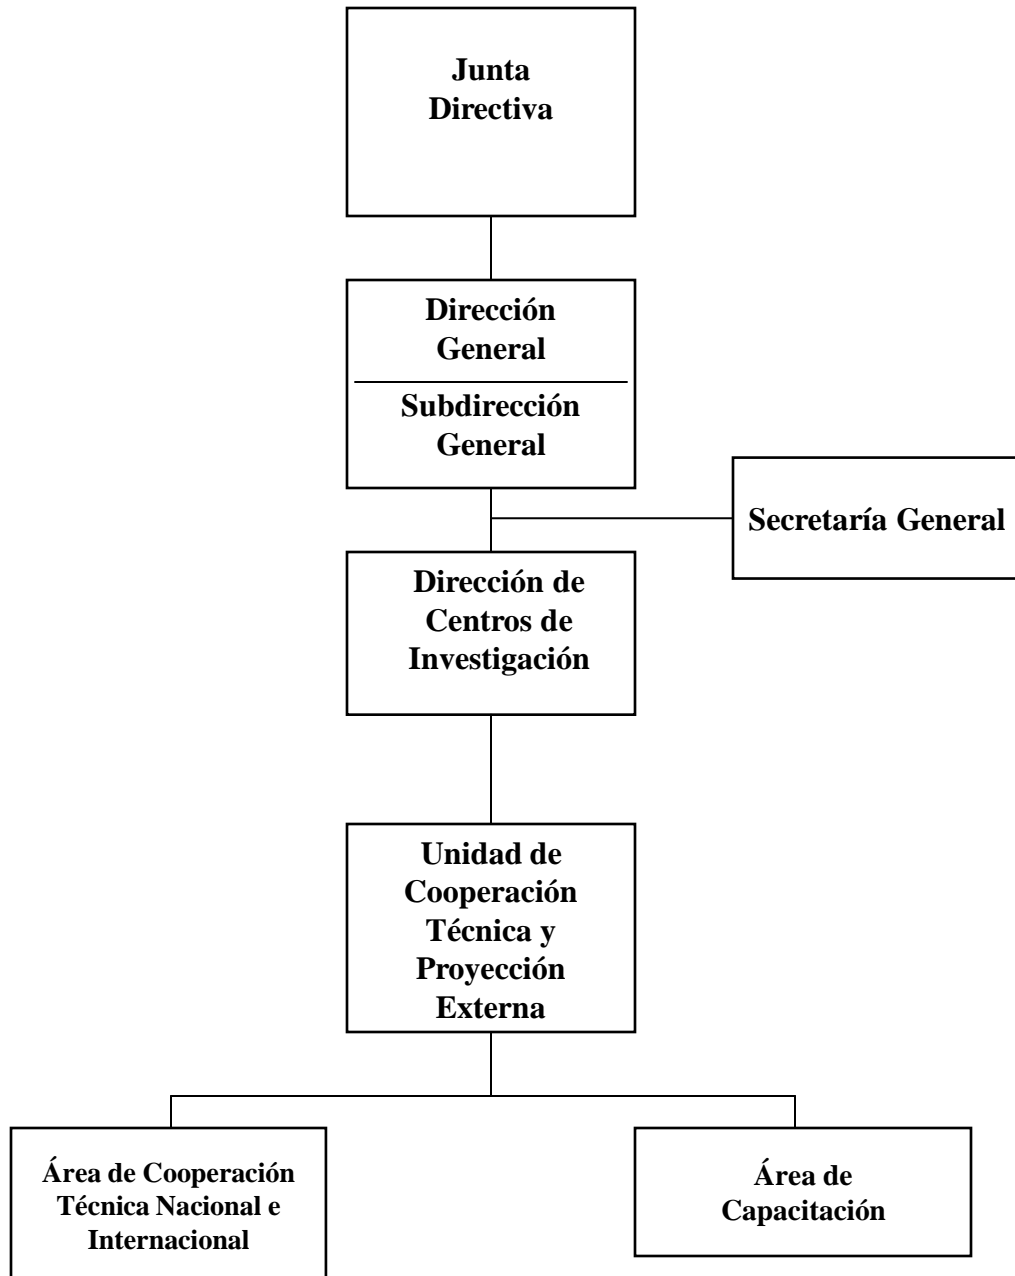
Junta Directiva

Dirección General

Subdirección General

Secretaría General

Dirección de Centros de Investigación

Unidad de Cooperación Técnica y Proyección Externa

Área de Cooperación Técnica Nacional e Internacional

Área de Capacitación